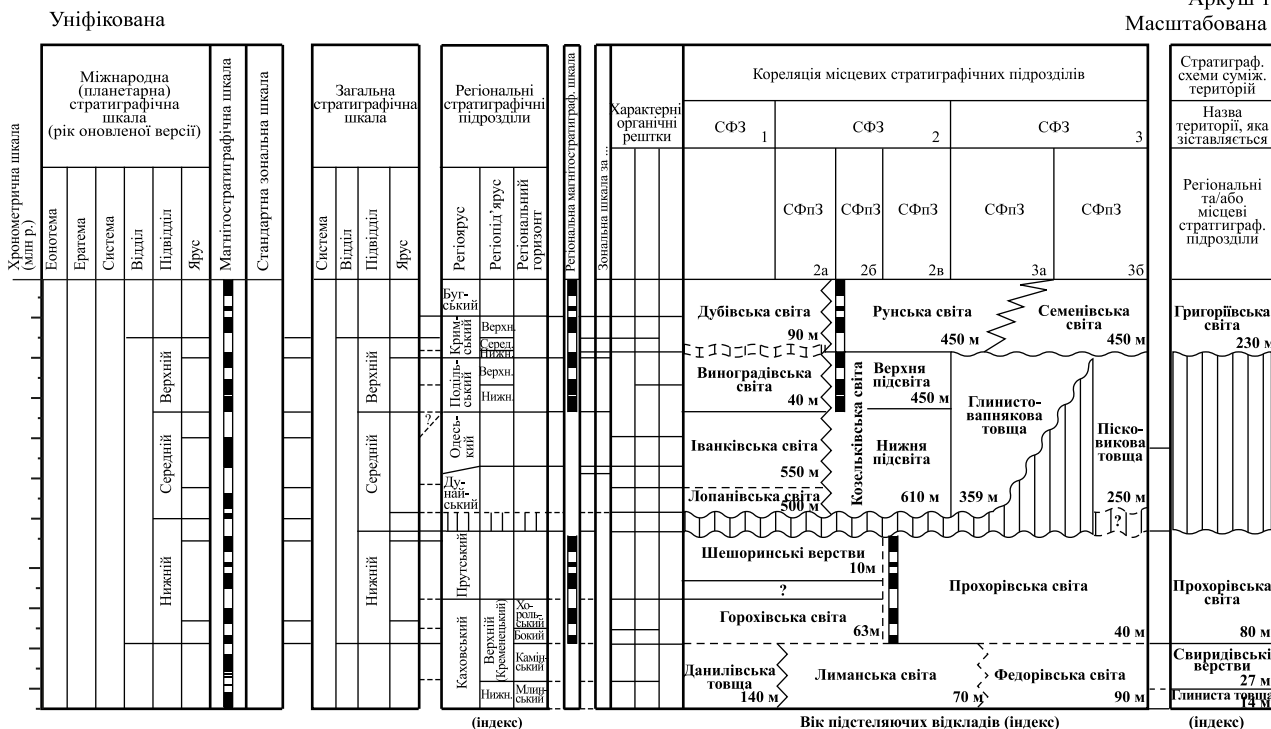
Уніфікована

Аркуш 1
Масштабована

Хронометрична шкала (млн р.)

Міжнародна (планетарна) стратиграфічна шкала (рік оновленої версії)

| Еонотема | Ератема | Система | Відділ | Підвідділ | Ярус |
|---|---|---|---|---|---|
| | | | | Верхній | |
| | | | | Середній | |
| | | | | Нижній | |

Магнітостратиграфічна шкала

Стандартна зональна шкала

Загальна стратиграфічна шкала

| Система | Відділ | Підвідділ | Ярус |
|---|---|---|---|
| | | Верхній | |
| | | Середній | |
| | | Нижній | |

Регіональні стратиграфічні підрозділи

| Регіоярус | Регіопід'ярус | Регіональний горизонт |
|---|---|---|
| Буг-ський | | |
| Крим-ський | | Верхн. Серед. Нижн. |
| Поділь-ський | | Верхн. Нижн. |
| Одесь-кий | | |
| Ду-най-ський | | |
| Прутський | | |
| Каховський | Верхній (Кременецький) | Хо-роль-ський Бокий Камін-ський |
| | Нижн. | Млин-ський |

(індекс)

Регіональна магнітостратиграф. шкала

Зональна шкала за ...

Характерні органічні рештки

Кореляція місцевих стратиграфічних підрозділів

СФЗ 1 | СФЗ 2 | СФЗ 3

СФпЗ 2а | СФпЗ 2б | СФпЗ 2в | СФпЗ 3а | СФпЗ 3б

Дубівська світа 90 м

Рунська світа 450 м

Семенівська світа 450 м

Виноградівська світа 40 м

Козельківська світа

Верхня підсвіта 450 м

Глинисто-вапнякова товща 359 м

Піско-викова товща 250 м

Іванківська світа 550 м

Нижня підсвіта 610 м

Лопанівська світа 500 м

?

Шешоринські верстви 10м

?

Прохорівська світа 40 м

Горохівська світа 63м

Данилівська товща 140 м

Лиманська світа 70 м

Федорівська світа 90 м

Вік підстеляючих відкладів (індекс)

Стратиграф. схеми суміж. територій

Назва території, яка зіставляється

Регіональні та/або місцеві страттиграф. підрозділи

Григоріївська світа 230 м

Прохорівська світа 80 м

Свиридівські верстви 27 м

Глиниста товща 14 м

(індекс)